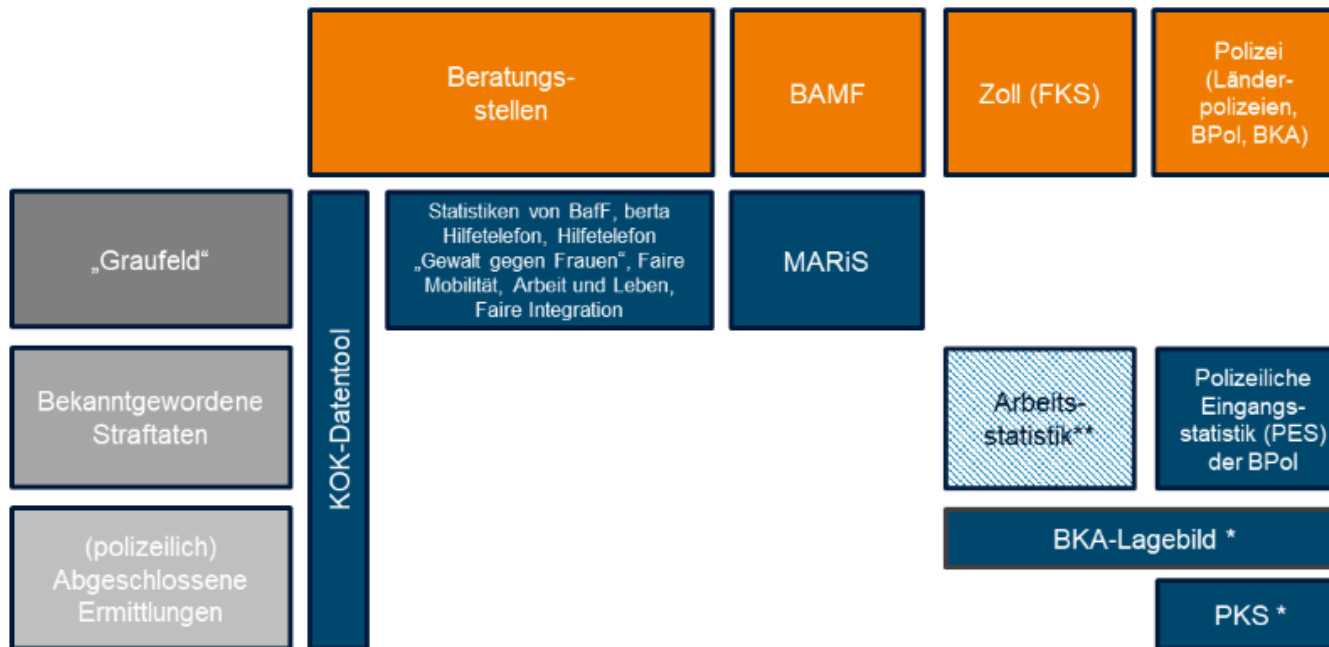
Beratungsstellen

BAMF

Zoll (FKS)

Polizei (Länderpolizeien, BPol, BKA)

„Graufeld"

KOK-Datentool

Statistiken von BafF, berta Hilfetelefon, Hilfetelefon „Gewalt gegen Frauen", Faire Mobilität, Arbeit und Leben, Faire Integration

MARiS

Bekanntgewordene Straftaten

Arbeitsstatistik**

Polizeiliche Eingangsstatistik (PES) der BPol

(polizeilich) Abgeschlossene Ermittlungen

BKA-Lagebild *

PKS *